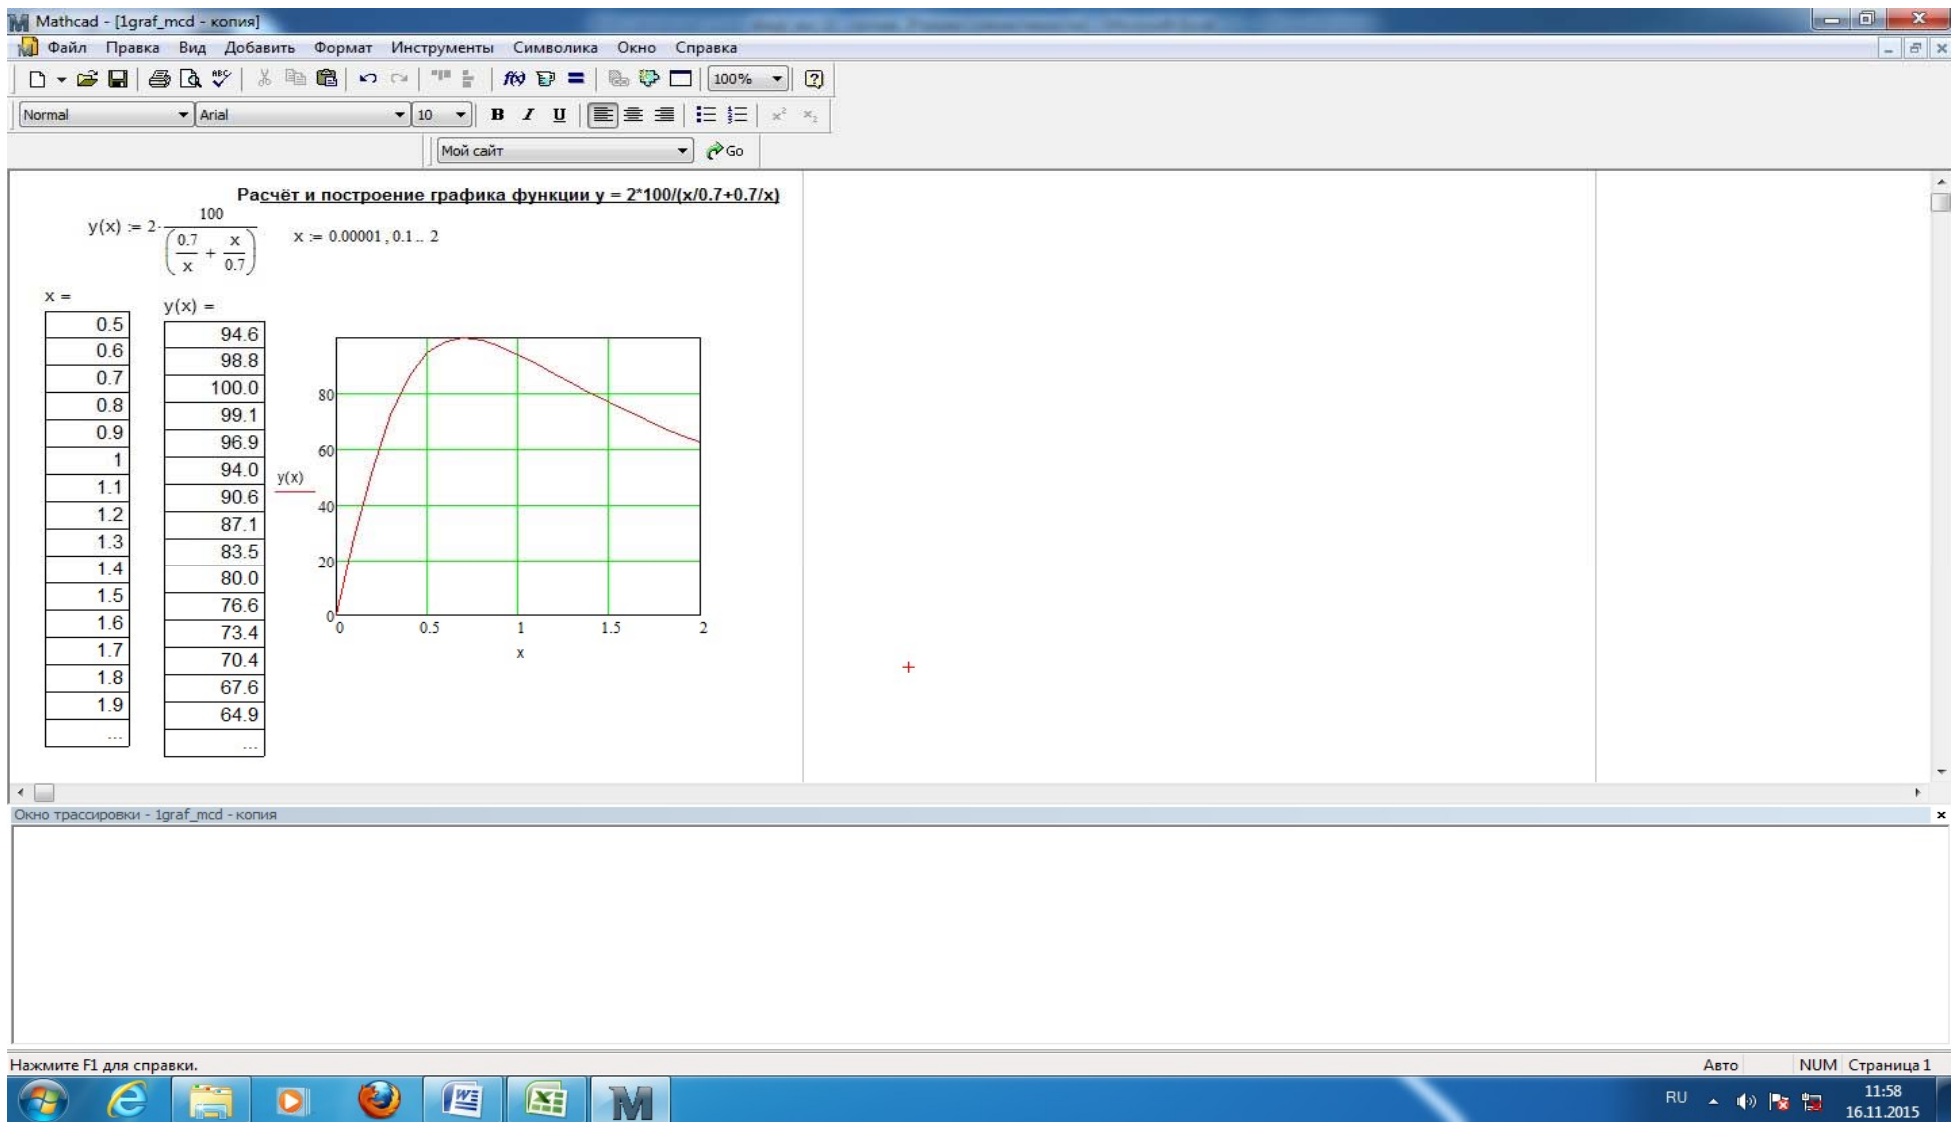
Mathcad - [1graf_mcd - копия]

Файл Правка Вид Добавить Формат Инструменты Символика Окно Справка

100%

Normal Arial 10 B I U

Мой сайт Go

Расчёт и построение графика функции y = 2*100/(x/0.7+0.7/x)

$y(x) := 2\cdot\frac{100}{\left(\frac{0.7}{x}+\frac{x}{0.7}\right)}$ $x := 0.00001, 0.1 .. 2$

x =

| 0.5 |
|---|
| 0.6 |
| 0.7 |
| 0.8 |
| 0.9 |
| 1 |
| 1.1 |
| 1.2 |
| 1.3 |
| 1.4 |
| 1.5 |
| 1.6 |
| 1.7 |
| 1.8 |
| 1.9 |
| ... |

y(x) =

| 94.6 |
|---|
| 98.8 |
| 100.0 |
| 99.1 |
| 96.9 |
| 94.0 |
| 90.6 |
| 87.1 |
| 83.5 |
| 80.0 |
| 76.6 |
| 73.4 |
| 70.4 |
| 67.6 |
| 64.9 |
| ... |

80
60
y(x)
40
20
0
0 0.5 1 1.5 2
x

Окно трассировки - 1graf_mcd - копия

Нажмите F1 для справки.

Авто NUM Страница 1

RU 11:58 16.11.2015